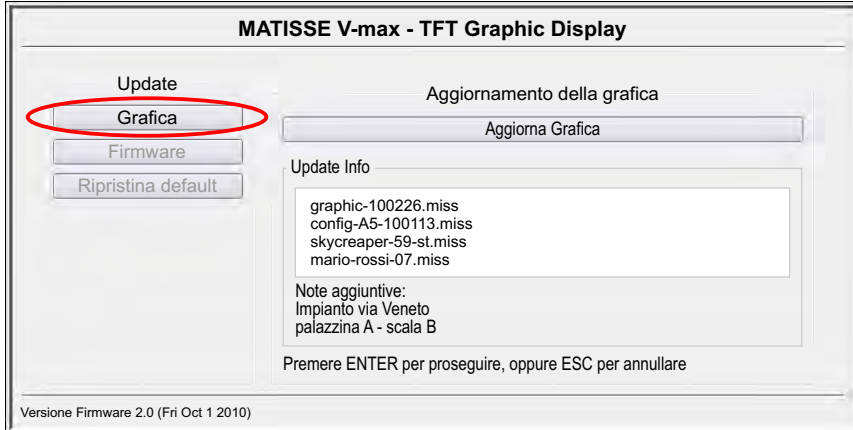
MATISSE V-max - TFT Graphic Display

Update

Grafica

Firmware

Ripristina default

Aggiornamento della grafica

Aggiorna Grafica

Update Info

graphic-100226.miss
config-A5-100113.miss
skycreaper-59-st.miss
mario-rossi-07.miss

Note aggiuntive:
Impianto via Veneto
palazzina A - scala B

Premere ENTER per proseguire, oppure ESC per annullare

Versione Firmware 2.0 (Fri Oct 1 2010)